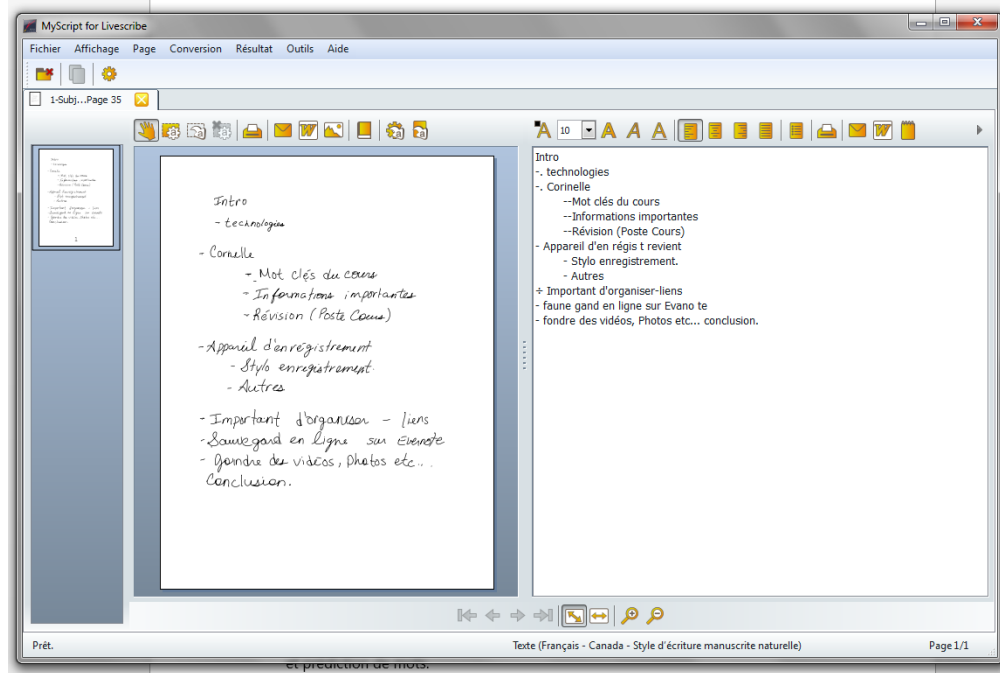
MyScript for Livescribe

Fichier Affichage Page Conversion Résultat Outils Aide

1-Subj...Page 35

10

Intro
- technologies
- Cornelle
- Mot clés du cours
- Informations importantes
- Révision (Poste Cours)
- Appareil d'enregistrement
- Stylo enregistrement.
- Autres
- Important d'organiser - liens
- Sauvegard en ligne sur Evernote
- Joindre des vidéos, Photos etc...
Conclusion.

Intro
-. technologies
-. Corinelle
--Mot clés du cours
--Informations importantes
--Révision (Poste Cours)
- Appareil d'en régis t revient
- Stylo enregistrement.
- Autres
÷ Important d'organiser-liens
- faune gand en ligne sur Evano te
- fondre des vidéos, Photos etc... conclusion.

Prêt.
Texte (Français - Canada - Style d'écriture manuscrite naturelle)
Page 1/1

et prédiction de mots.